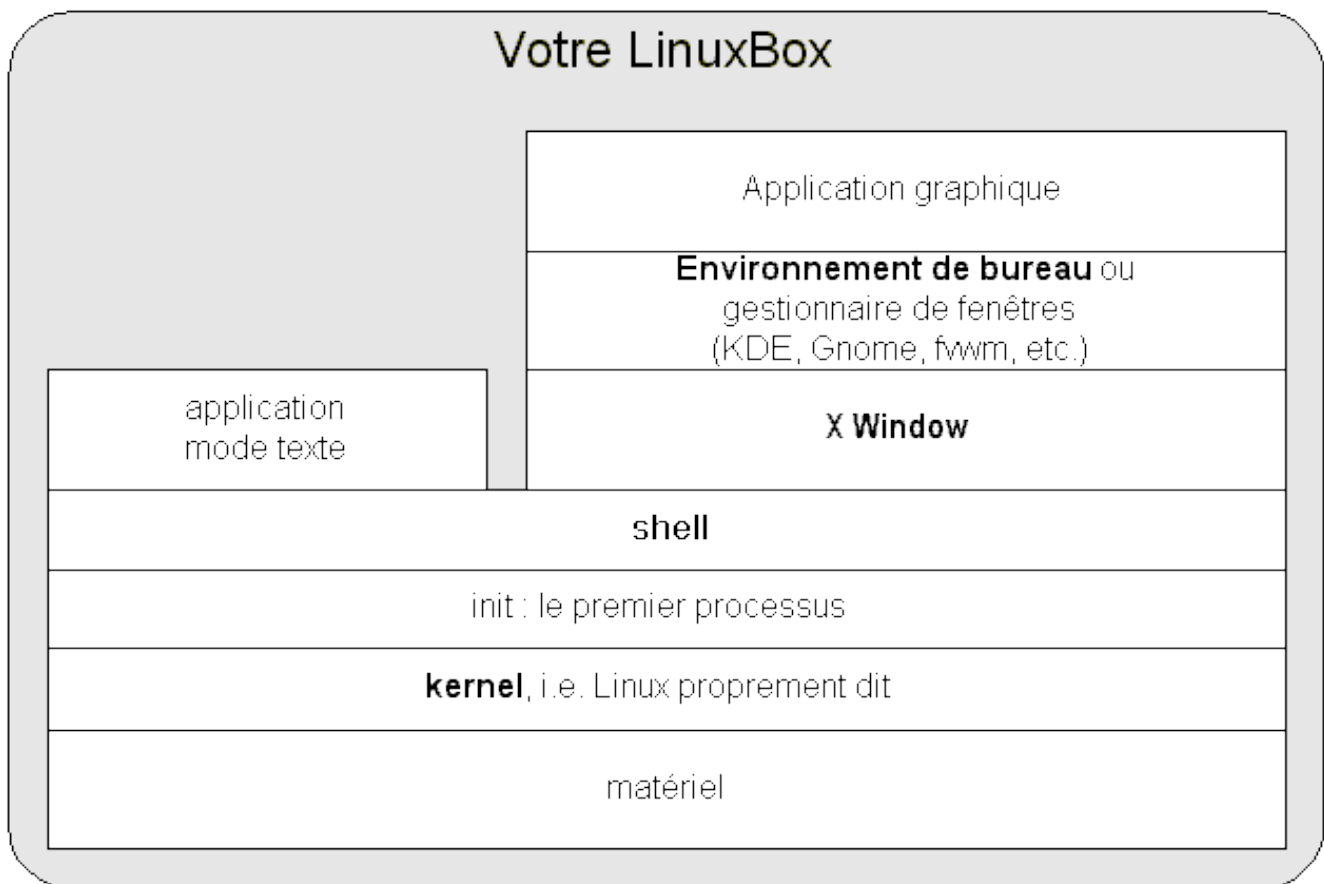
Votre LinuxBox

Application graphique

Environnement de bureau ou gestionnaire de fenêtres (KDE, Gnome, fvwm, etc.)

application mode texte

X Window

shell

init : le premier processus

kernel, i.e. Linux proprement dit

matériel